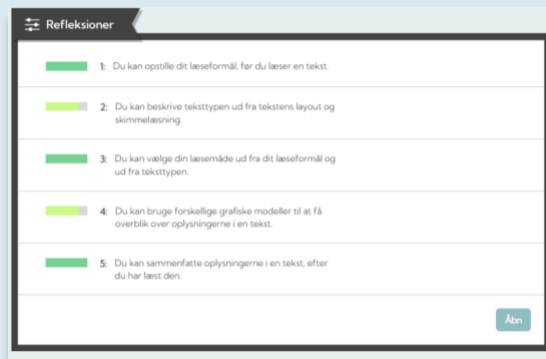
Refleksioner

1: Du kan opstille dit læseformål, før du læser en tekst.

2: Du kan beskrive teksttypen ud fra tekstens layout og skimmelæsning.

3: Du kan vælge din læsemåde ud fra dit læseformål og ud fra teksttypen.

4: Du kan bruge forskellige grafiske modeller til at få overblik over oplysningerne i en tekst.

5: Du kan sammenfatte oplysningerne i en tekst, efter du har læst den.

Åbn